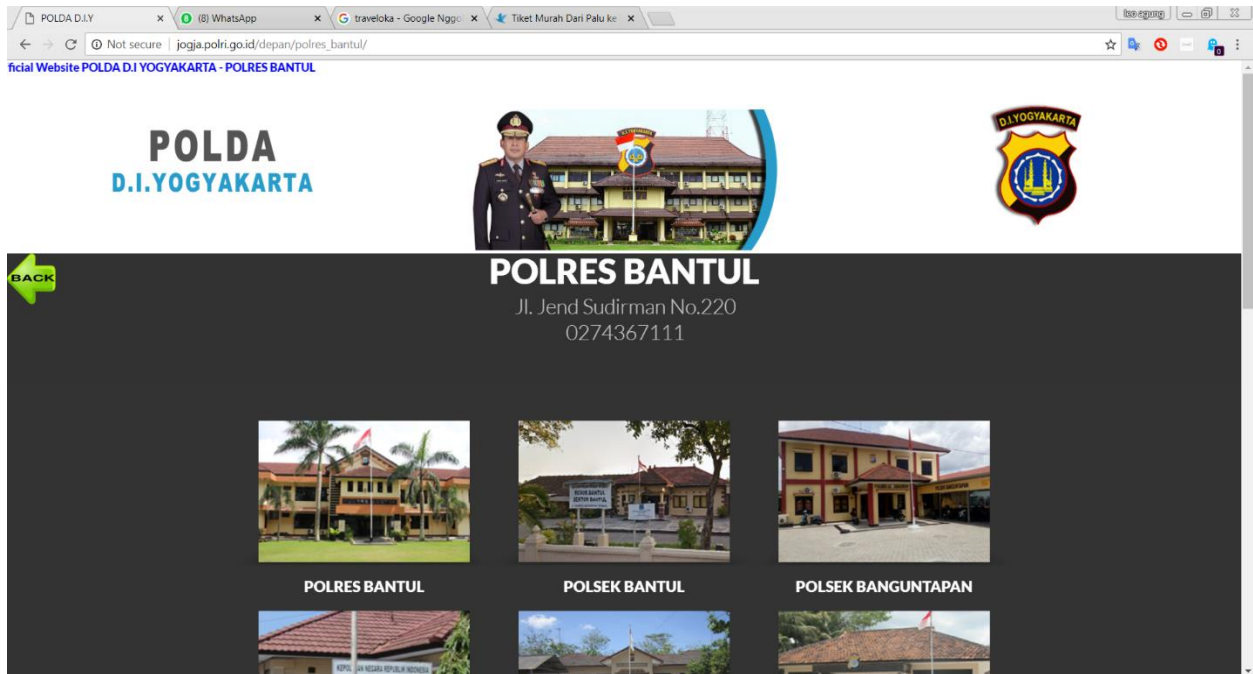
POLDA D.I.Y ×
(8) WhatsApp ×
traveloka - Google Nggo ×
Tiket Murah Dari Palu ke ×
Not secure | jogja.polri.go.id/depan/polres_bantul/
ficial Website POLDA D.I YOGYAKARTA - POLRES BANTUL

POLDA
D.I.YOGYAKARTA

D.I.YOGYAKARTA

BACK

POLRES BANTUL
Jl. Jend Sudirman No.220
0274367111

POLRES BANTUL

POLSEK BANTUL

POLSEK BANGUNTAPAN